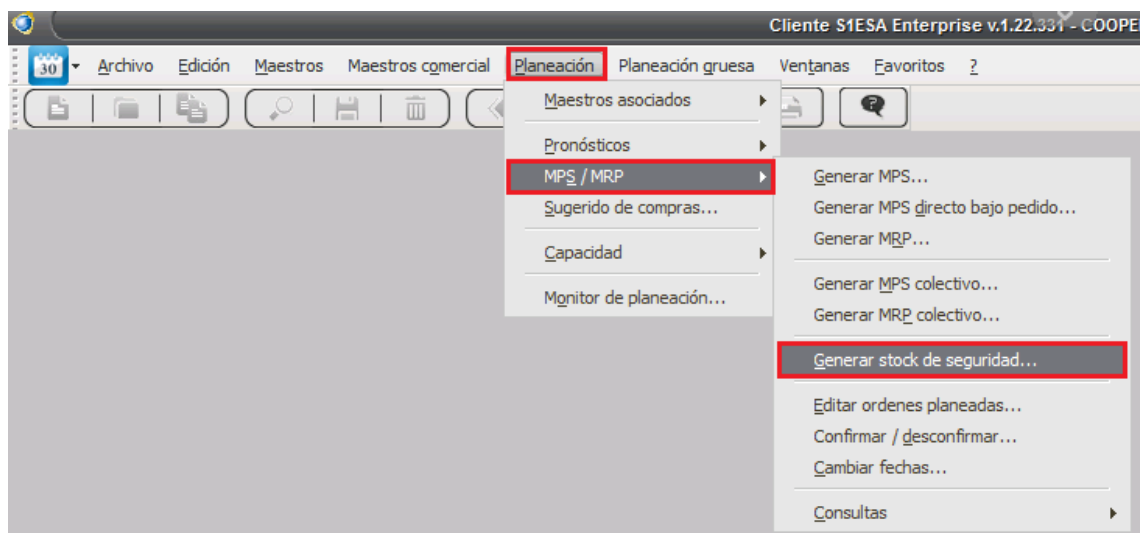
Cliente S1ESA Enterprise v.1.22.331 - COOPE

30 Archivo Edición Maestros Maestros comercial Planeación Planeación gruesa Ventanas Favoritos ?

Maestros asociados
Pronósticos
MPS / MRP
Sugerido de compras...
Capacidad
Monitor de planeación...

Generar MPS...
Generar MPS directo bajo pedido...
Generar MRP...
Generar MPS colectivo...
Generar MRP colectivo...
Generar stock de seguridad...
Editar ordenes planeadas...
Confirmar / desconfirmar...
Cambiar fechas...
Consultas